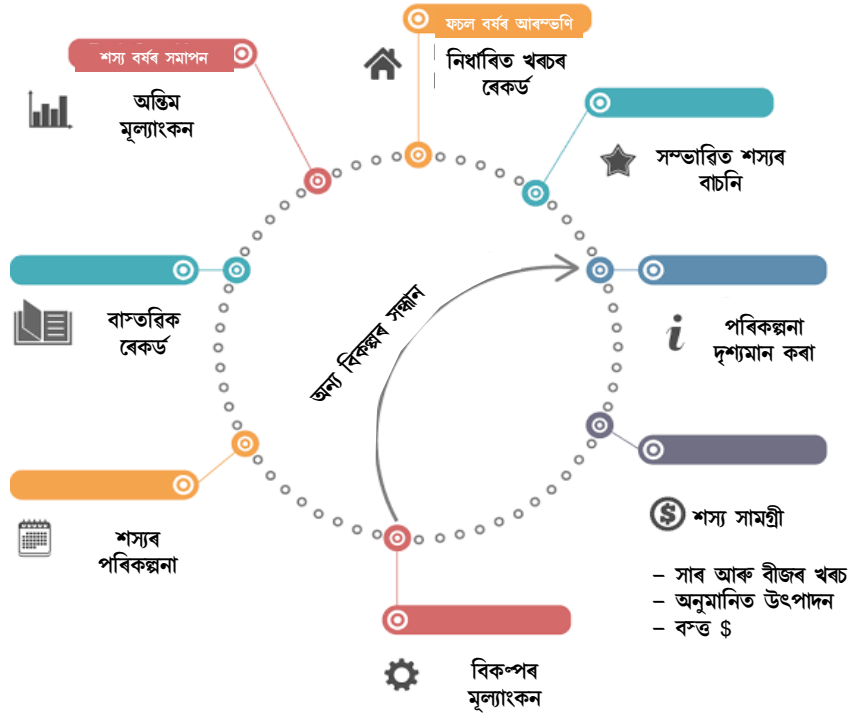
ফচল বৰ্ষৰ আৰম্ভণি

নিৰ্ধাৰিত খৰচৰ ৰেকৰ্ড

শস্য বৰ্ষৰ সমাপন

অন্তিম মূল্যাংকন

সম্ভাৱিত শস্যৰ বাচনি

বাস্তৱিক ৰেকৰ্ড

অন্য বিকল্পৰ সন্ধান

পৰিকল্পনা দৃশ্যমান কৰা

শস্যৰ পৰিকল্পনা

শস্য সামগ্ৰী

– সাৰ আৰু বীজৰ খৰচ
– অনুমানিত উৎপাদন
– বস্তু $

বিকল্পৰ মূল্যাংকন